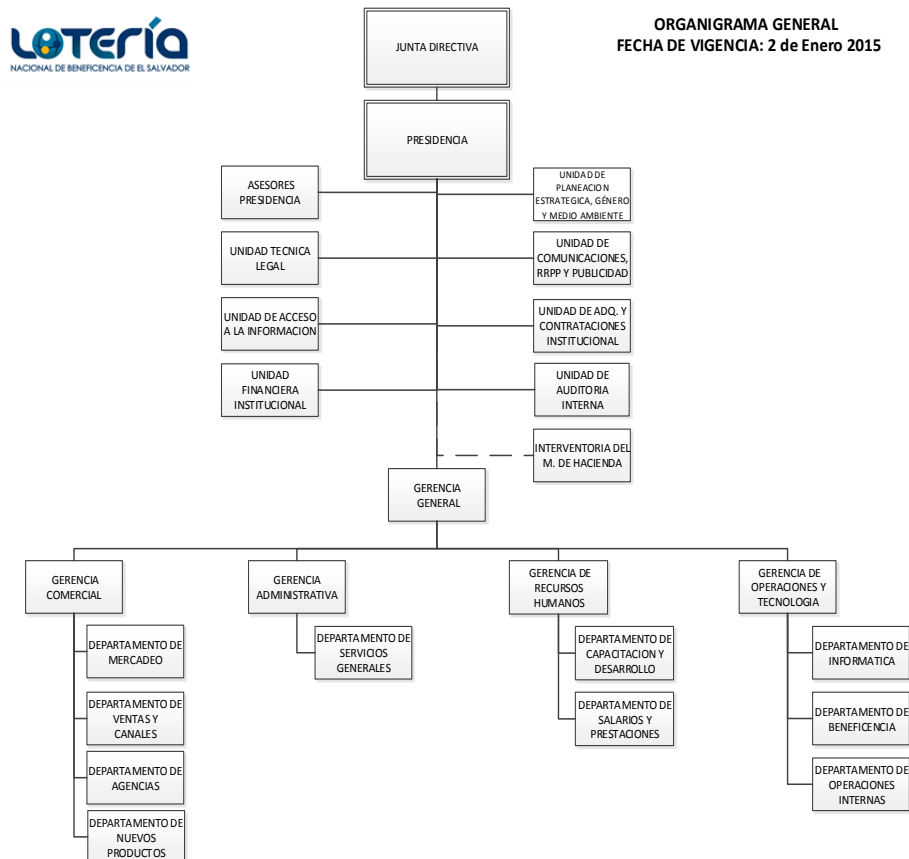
LOTERÍA
NACIONAL DE BENEFICENCIA DE EL SALVADOR

ORGANIGRAMA GENERAL
FECHA DE VIGENCIA: 2 de Enero 2015

JUNTA DIRECTIVA

PRESIDENCIA

ASESORES PRESIDENCIA

UNIDAD DE PLANEACION ESTRATEGICA, GÉNERO Y MEDIO AMBIENTE

UNIDAD TECNICA LEGAL

UNIDAD DE COMUNICACIONES, RRPP Y PUBLICIDAD

UNIDAD DE ACCESO A LA INFORMACION

UNIDAD DE ADQ. Y CONTRATACIONES INSTITUCIONAL

UNIDAD FINANCIERA INSTITUCIONAL

UNIDAD DE AUDITORIA INTERNA

INTERVENTORIA DEL M. DE HACIENDA

GERENCIA GENERAL

GERENCIA COMERCIAL

DEPARTAMENTO DE MERCADEO

DEPARTAMENTO DE VENTAS Y CANALES

DEPARTAMENTO DE AGENCIAS

DEPARTAMENTO DE NUEVOS PRODUCTOS

GERENCIA ADMINISTRATIVA

DEPARTAMENTO DE SERVICIOS GENERALES

GERENCIA DE RECURSOS HUMANOS

DEPARTAMENTO DE CAPACITACION Y DESARROLLO

DEPARTAMENTO DE SALARIOS Y PRESTACIONES

GERENCIA DE OPERACIONES Y TECNOLOGIA

DEPARTAMENTO DE INFORMATICA

DEPARTAMENTO DE BENEFICENCIA

DEPARTAMENTO DE OPERACIONES INTERNAS